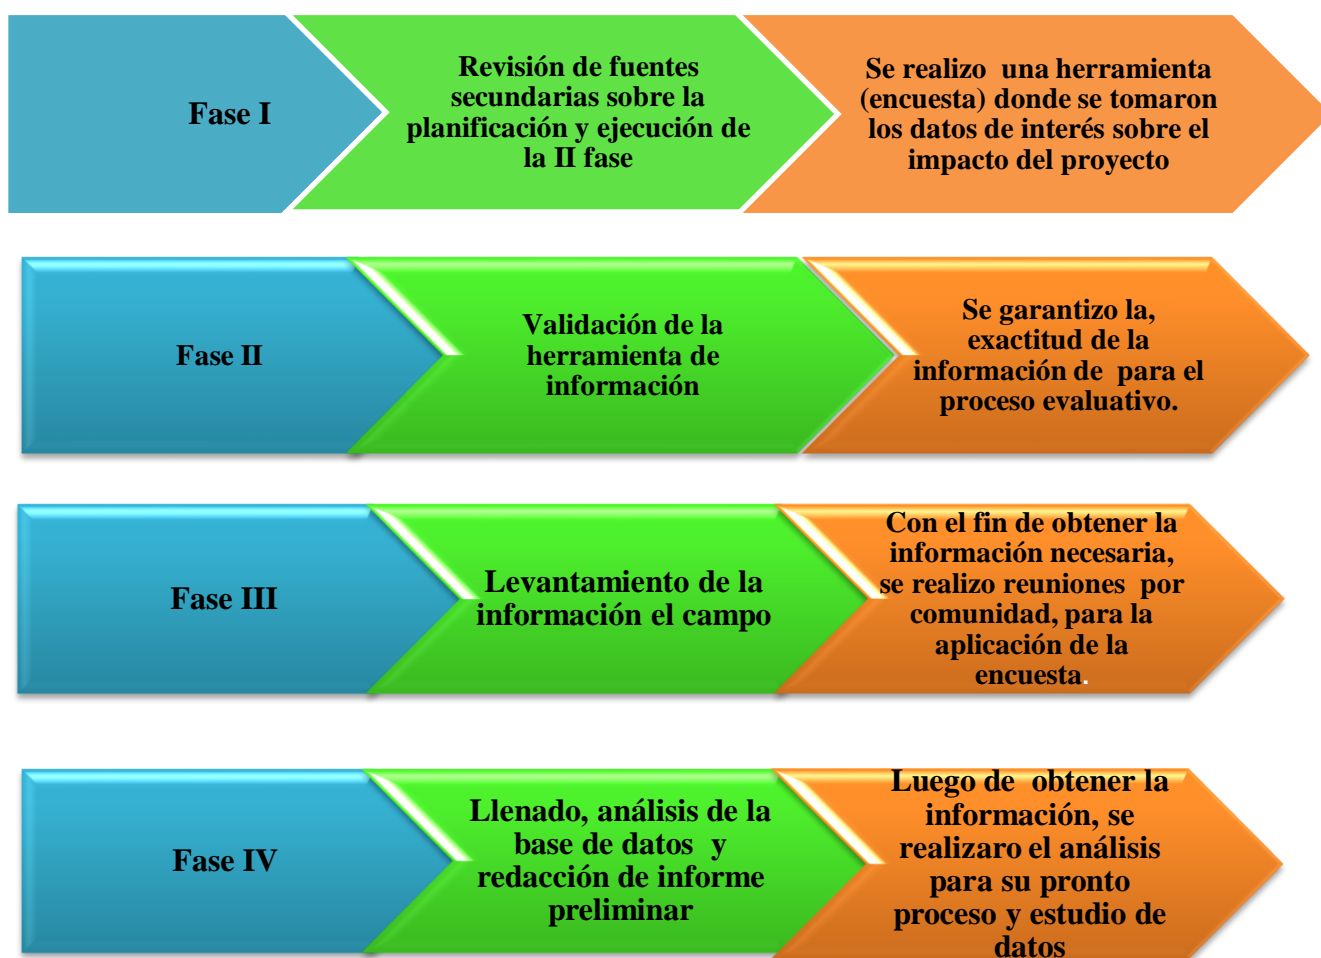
Fase I

Revisión de fuentes secundarias sobre la planificación y ejecución de la II fase

Se realizo una herramienta (encuesta) donde se tomaron los datos de interés sobre el impacto del proyecto

Fase II

Validación de la herramienta de información

Se garantizo la, exactitud de la información de para el proceso evaluativo.

Fase III

Levantamiento de la información el campo

Con el fin de obtener la información necesaria, se realizo reuniones por comunidad, para la aplicación de la encuesta.

Fase IV

Llenado, análisis de la base de datos y redacción de informe preliminar

Luego de obtener la información, se realizaro el análisis para su pronto proceso y estudio de datos